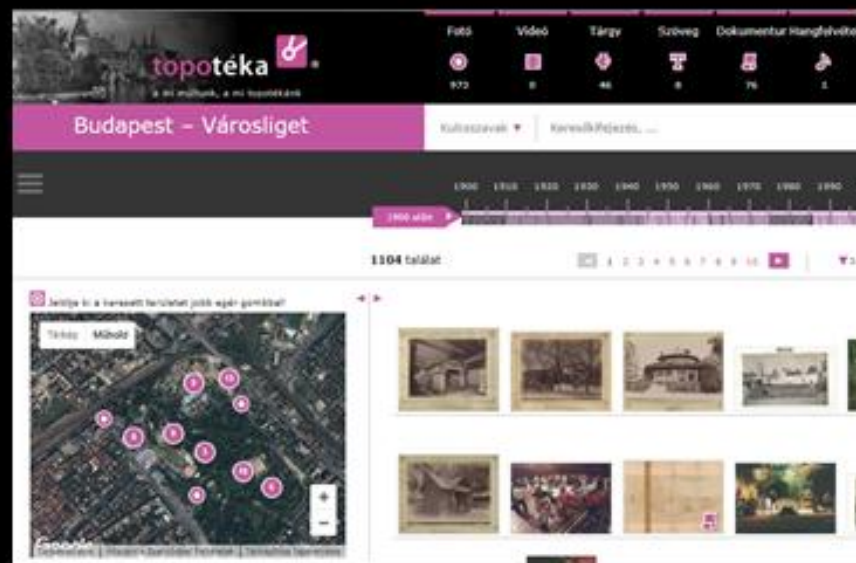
topotéka
a mi múltunk, a mi topotékánk

Fotó
973
Videó
0
Tárgy
46
Szöveg
8
Dokumentum
76
Hangfelvétel
1

Budapest – Városliget

Kulcsszavak ▼
Keresőkifejezés, ...

1900 1910 1920 1930 1940 1950 1960 1970 1980 1990
1900 előtt

1104 találat

1 2 3 4 5 6 7 8 9 10

Jelölje ki a keresett területet jobb egér gombbal!

Térkép
Műhold

+
−

Google
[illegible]